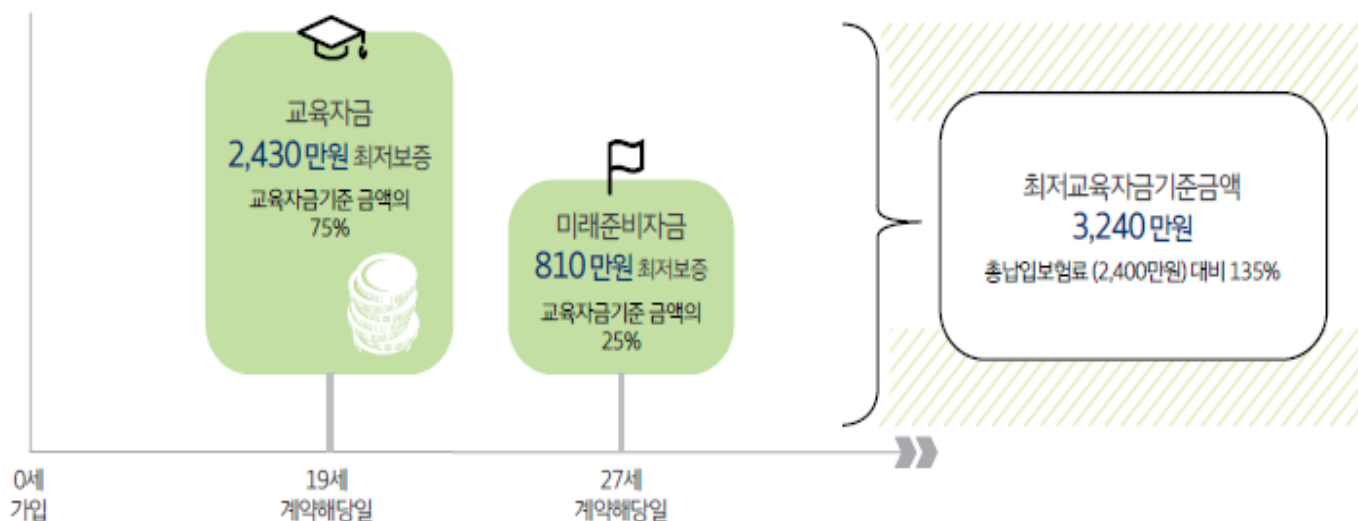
교육자금
2,430 만원 최저보증
교육자금기준 금액의 75%

미래준비자금
810 만원 최저보증
교육자금기준 금액의 25%

최저교육자금기준금액
3,240 만원
총납입보험료 (2,400만원) 대비 135%

0세
가입

19세
계약해당일

27세
계약해당일